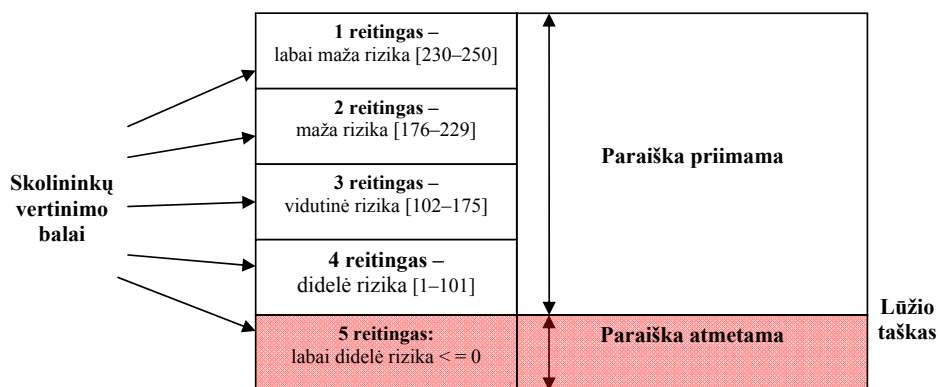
Skolininkų vertinimo balai

1 reitingas – labai maža rizika [230–250]

2 reitingas – maža rizika [176–229]

3 reitingas – vidutinė rizika [102–175]

4 reitingas – didelė rizika [1–101]

5 reitingas: labai didelė rizika < = 0

Paraiška priimama

Paraiška atmetama

Lūžio taškas